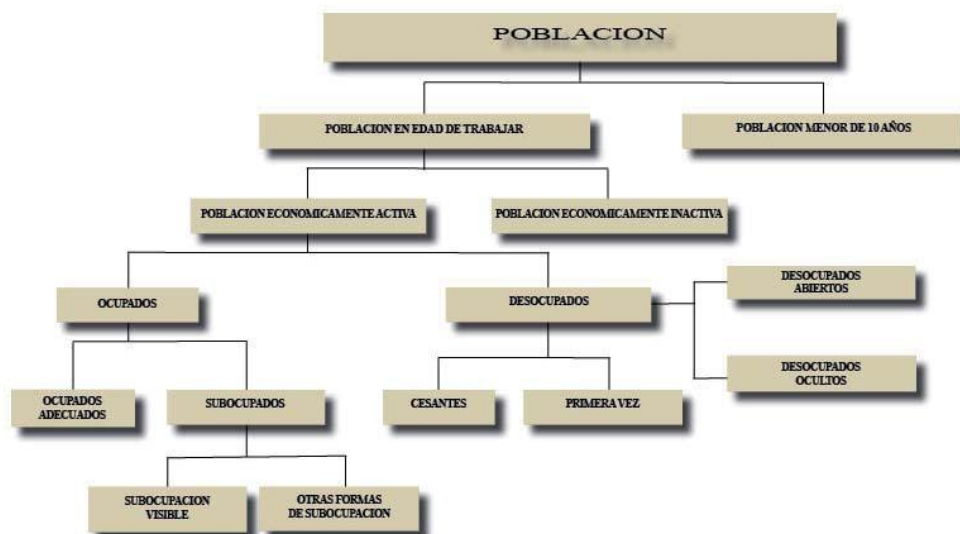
POBLACION

POBLACION EN EDAD DE TRABAJAR

POBLACION MENOR DE 10 AÑOS

POBLACION ECONOMICAMENTE ACTIVA

POBLACION ECONOMICAMENTE INACTIVA

OCUPADOS

DESOCUPADOS

DESOCUPADOS ABIERTOS

DESOCUPADOS OCULTOS

OCUPADOS ADECUADOS

SUBOCUPADOS

CESANTES

PRIMERA VEZ

SUBOCUPACION VISIBLE

OTRAS FORMAS DE SUBOCUPACION